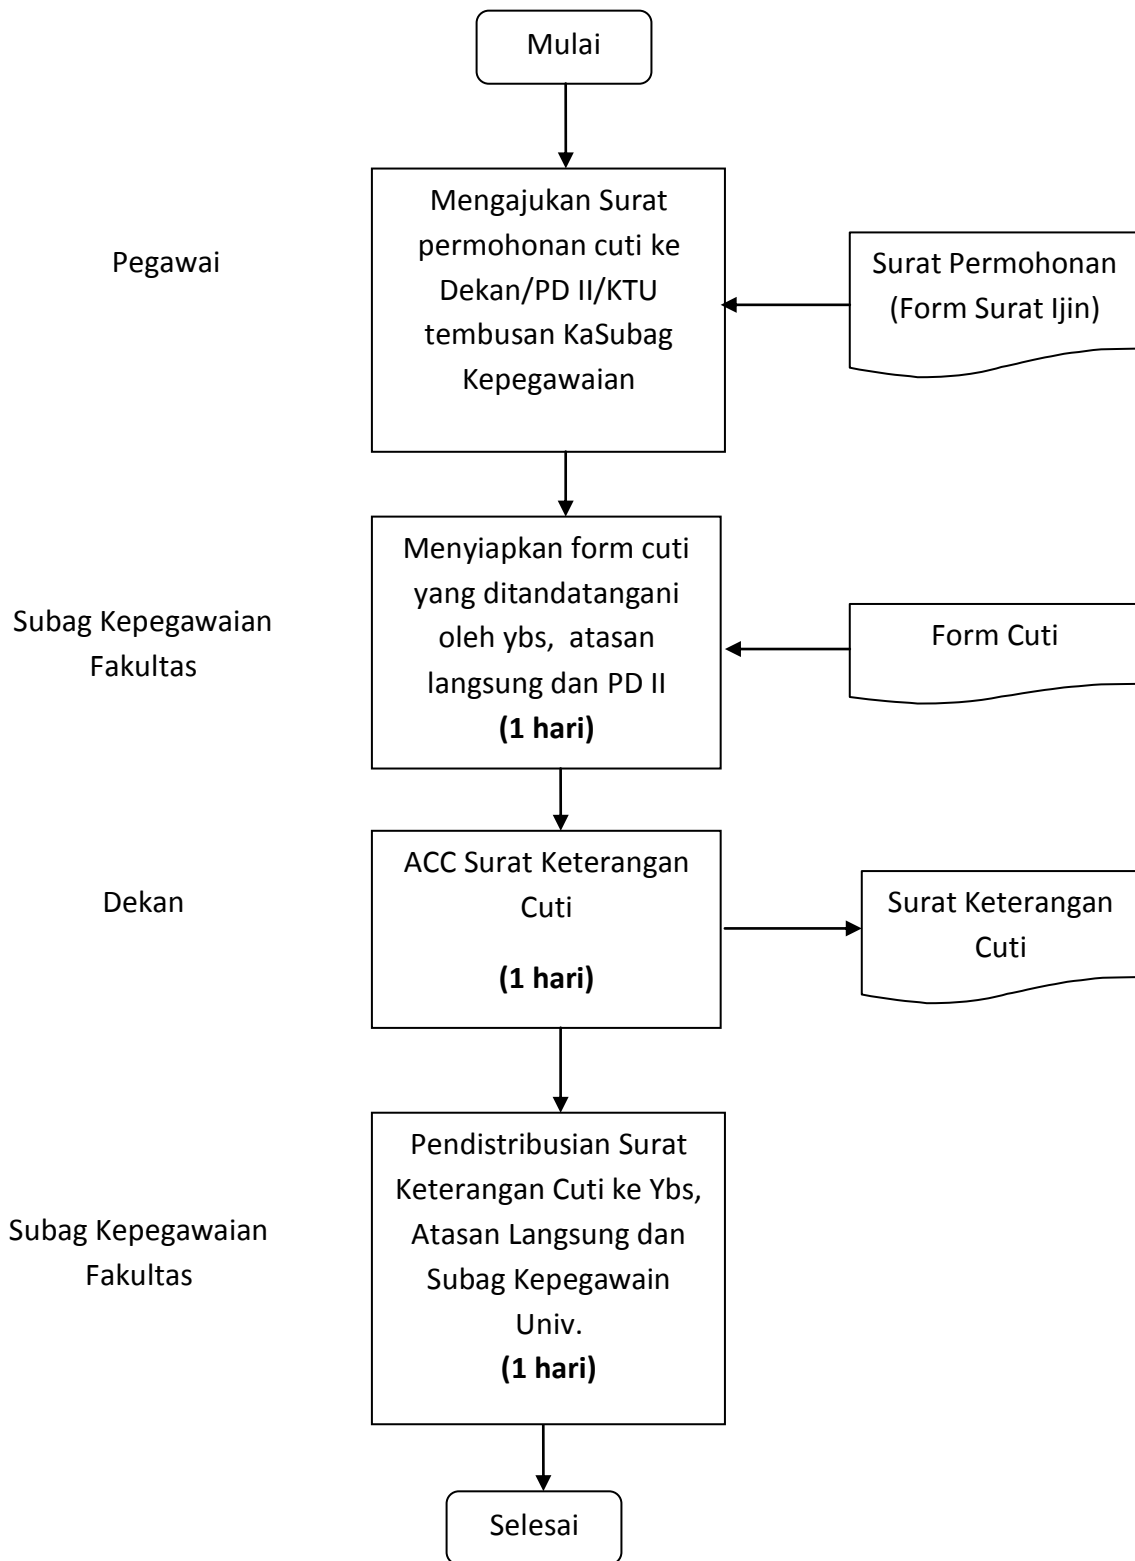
Mulai

Pegawai

Mengajukan Surat permohonan cuti ke Dekan/PD II/KTU tembusan KaSubag Kepegawaian

Surat Permohonan (Form Surat Ijin)

Subag Kepegawaian Fakultas

Menyiapkan form cuti yang ditandatangani oleh ybs, atasan langsung dan PD II
**(1 hari)**

Form Cuti

Dekan

ACC Surat Keterangan Cuti
**(1 hari)**

Surat Keterangan Cuti

Subag Kepegawaian Fakultas

Pendistribusian Surat Keterangan Cuti ke Ybs, Atasan Langsung dan Subag Kepegawain Univ.
**(1 hari)**

Selesai